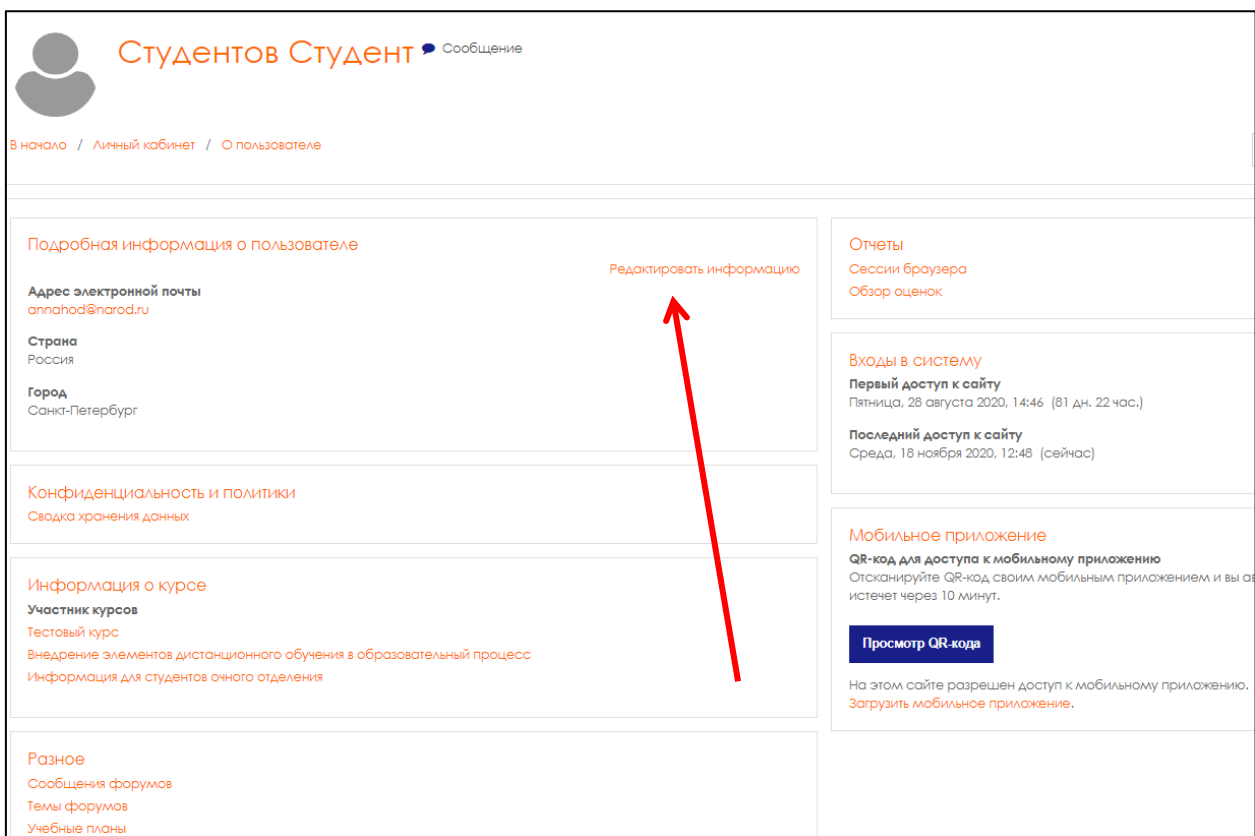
Студентов Студент Сообщение

В начало / Личный кабинет / О пользователе

Подробная информация о пользователе
Редактировать информацию
Адрес электронной почты
annahod@narod.ru
Страна
Россия
Город
Санкт-Петербург

Конфиденциальность и политики
Сводка хранения данных

Информация о курсе
Участник курсов
Тестовый курс
Внедрение элементов дистанционного обучения в образовательный процесс
Информация для студентов очного отделения

Разное
Сообщения форумов
Темы форумов
Учебные планы

Отчеты
Сессии браузера
Обзор оценок

Входы в систему
Первый доступ к сайту
Пятница, 28 августа 2020, 14:46 (81 дн. 22 час.)
Последний доступ к сайту
Среда, 18 ноября 2020, 12:48 (сейчас)

Мобильное приложение
QR-код для доступа к мобильному приложению
Отсканируйте QR-код своим мобильным приложением и вы а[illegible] истечет через 10 минут.
Просмотр QR-кода
На этом сайте разрешен доступ к мобильному приложению.
Загрузить мобильное приложение.